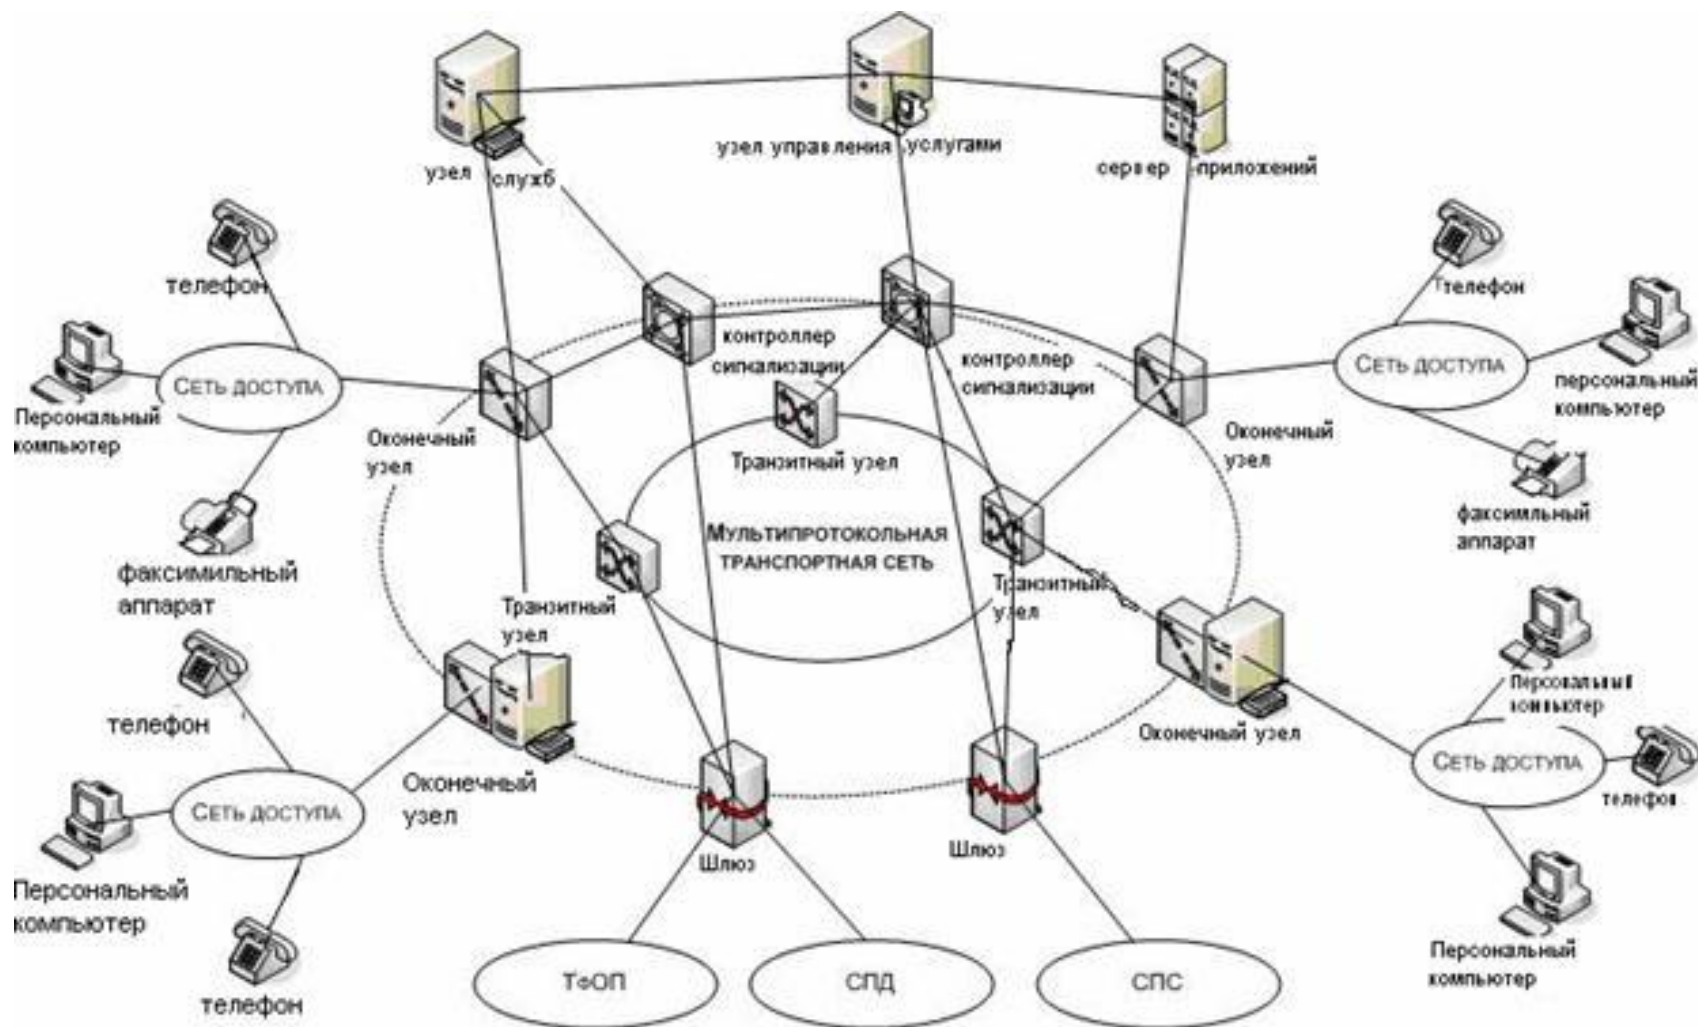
узел служб

узел управления услугами

сервер приложений

телефон

Персональный компьютер

Сеть доступа

факсимильный аппарат

Оконечный узел

контроллер сигнализации

контроллер сигнализации

Транзитный узел

Мультипротокольная транспортная сеть

Транзитный узел

Транзитный узел

телефон

Сеть доступа

персональный компьютер

Оконечный узел

факсимильный аппарат

телефон

Персональный компьютер

Сеть доступа

Оконечный узел

телефон

Шлюз

Шлюз

Оконечный узел

Персональный компьютер

Сеть доступа

телефон

Персональный компьютер

ТфОП

СПД

СПС